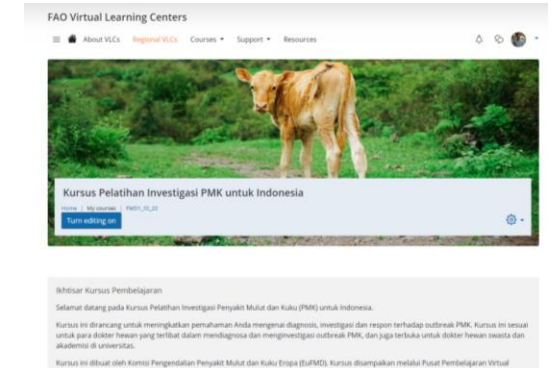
FAO Virtual Learning Centers

About VLCs Regional VLCs Courses Support Resources

Kursus Pelatihan Investigasi PMK untuk Indonesia

Home / My courses / FMD1_ID_22

Turn editing on

Ikhtisar Kursus Pembelajaran

Selamat datang pada Kursus Pelatihan Investigasi Penyakit Mulut dan Kuku (PMK) untuk Indonesia.

Kursus ini dirancang untuk meningkatkan pemahaman Anda mengenai diagnosis, investigasi dan respon terhadap outbreak PMK. Kursus ini sesuai untuk para dokter hewan yang terlibat dalam mendiagnosa dan menginvestigasi outbreak PMK, dan juga terbuka untuk dokter hewan swasta dan akademisi di universitas.

Kursus ini dibuat oleh Komisi Pengendalian Penyakit Mulut dan Kuku Eropa (EuFMD). Kursus disampaikan melalui Pusat Pembelajaran Virtual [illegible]